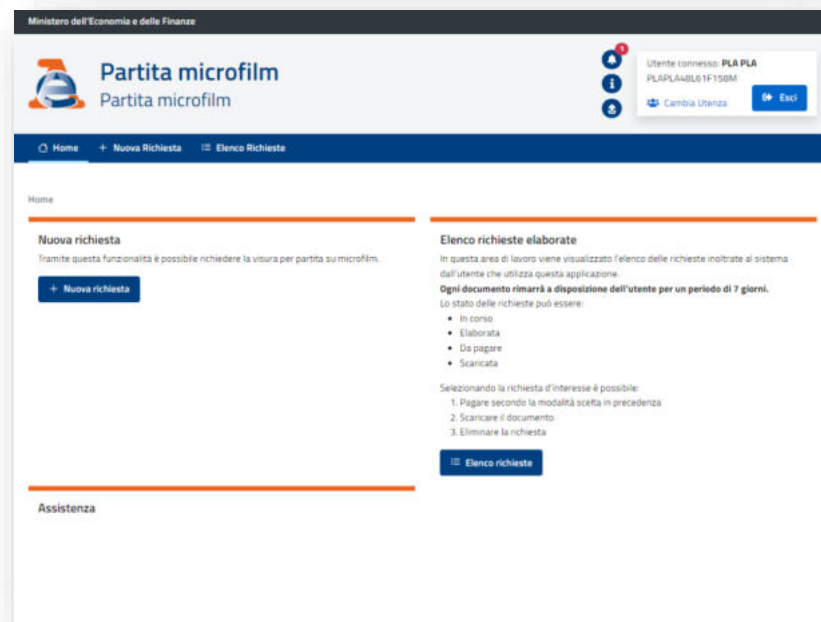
Ministero dell'Economia e delle Finanze

Partita microfilm
Partita microfilm

1

Utente connesso: **PLA PLA**
PLAPLA48L61F158M

Cambia Utenza

Esci

Home   + Nuova Richiesta   Elenco Richieste

Home

**Nuova richiesta**

Tramite questa funzionalità è possibile richiedere la visura per partita su microfilm.

+ Nuova richiesta

**Elenco richieste elaborate**

In questa area di lavoro viene visualizzato l'elenco delle richieste inoltrate al sistema dall'utente che utilizza questa applicazione.

**Ogni documento rimarrà a disposizione dell'utente per un periodo di 7 giorni.**

Lo stato delle richieste può essere:

- In corso
- Elaborata
- Da pagare
- Scaricata

Selezionando la richiesta d'interesse è possibile:

1. Pagare secondo la modalità scelta in precedenza
2. Scaricare il documento
3. Eliminare la richiesta

Elenco richieste

**Assistenza**